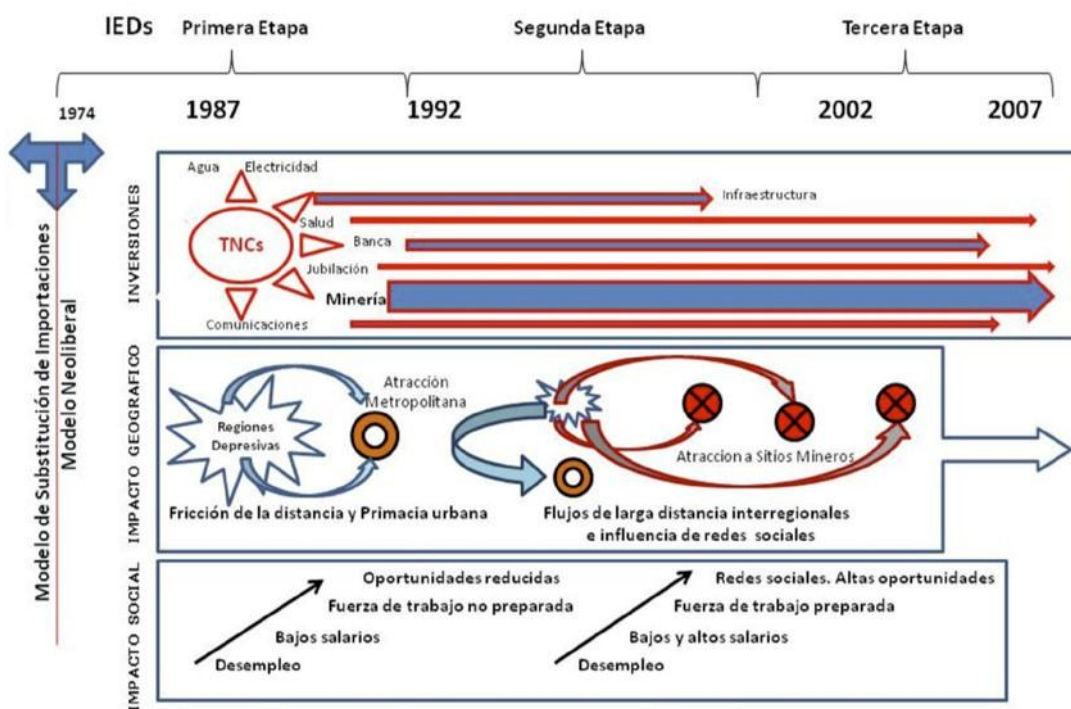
IEDs Primera Etapa Segunda Etapa Tercera Etapa

1974 1987 1992 2002 2007

Modelo de Substitución de Importaciones
Modelo Neoliberal

INVERSIONES

Agua Electricidad
TNCs
Infraestructura
Salud
Banca
Jubilación
Minería
Comunicaciones

IMPACTO GEOGRAFICO

Regiones Depresivas
Atracción Metropolitana
Fricción de la distancia y Primacia urbana
Atraccion a Sitios Mineros
Flujos de larga distancia interregionales e influencia de redes sociales

IMPACTO SOCIAL

Oportunidades reducidas
Fuerza de trabajo no preparada
Bajos salarios
Desempleo

Redes sociales. Altas oportunidades
Fuerza de trabajo preparada
Bajos y altos salarios
Desempleo